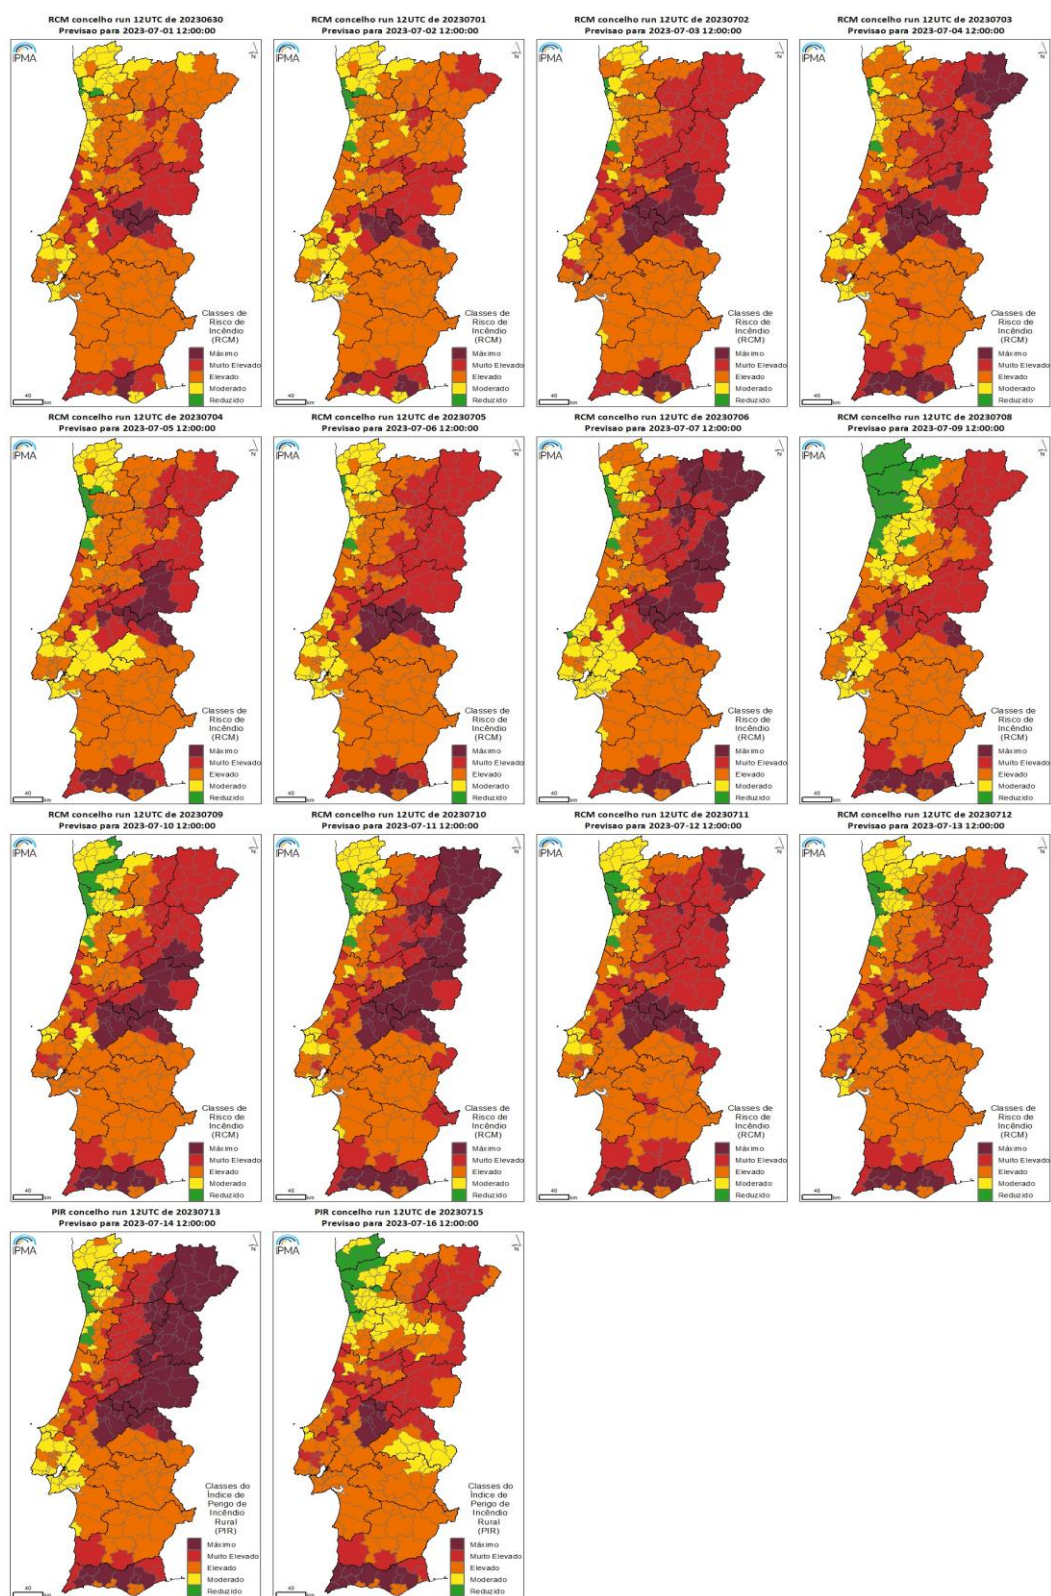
RCM concelho run 12UTC de 20230630
Previsao para 2023-07-01 12:00:00

IPMA

N

Classes de Risco de Incêndio (RCM)
Máximo
Muito Elevado
Elevado
Moderado
Reduzido

40 km

RCM concelho run 12UTC de 20230701
Previsao para 2023-07-02 12:00:00

IPMA

N

Classes de Risco de Incêndio (RCM)
Máximo
Muito Elevado
Elevado
Moderado
Reduzido

40 km

RCM concelho run 12UTC de 20230702
Previsao para 2023-07-03 12:00:00

IPMA

N

Classes de Risco de Incêndio (RCM)
Máximo
Muito Elevado
Elevado
Moderado
Reduzido

40 km

RCM concelho run 12UTC de 20230703
Previsao para 2023-07-04 12:00:00

IPMA

N

Classes de Risco de Incêndio (RCM)
Máximo
Muito Elevado
Elevado
Moderado
Reduzido

40 km

RCM concelho run 12UTC de 20230704
Previsao para 2023-07-05 12:00:00

IPMA

N

Classes de Risco de Incêndio (RCM)
Máximo
Muito Elevado
Elevado
Moderado
Reduzido

40 km

RCM concelho run 12UTC de 20230705
Previsao para 2023-07-06 12:00:00

IPMA

N

Classes de Risco de Incêndio (RCM)
Máximo
Muito Elevado
Elevado
Moderado
Reduzido

40 km

RCM concelho run 12UTC de 20230706
Previsao para 2023-07-07 12:00:00

IPMA

N

Classes de Risco de Incêndio (RCM)
Máximo
Muito Elevado
Elevado
Moderado
Reduzido

40 km

RCM concelho run 12UTC de 20230708
Previsao para 2023-07-09 12:00:00

IPMA

N

Classes de Risco de Incêndio (RCM)
Máximo
Muito Elevado
Elevado
Moderado
Reduzido

40 km

RCM concelho run 12UTC de 20230709
Previsao para 2023-07-10 12:00:00

IPMA

N

Classes de Risco de Incêndio (RCM)
Máximo
Muito Elevado
Elevado
Moderado
Reduzido

40 km

RCM concelho run 12UTC de 20230710
Previsao para 2023-07-11 12:00:00

IPMA

N

Classes de Risco de Incêndio (RCM)
Máximo
Muito Elevado
Elevado
Moderado
Reduzido

40 km

RCM concelho run 12UTC de 20230711
Previsao para 2023-07-12 12:00:00

IPMA

N

Classes de Risco de Incêndio (RCM)
Máximo
Muito Elevado
Elevado
Moderado
Reduzido

40 km

RCM concelho run 12UTC de 20230712
Previsao para 2023-07-13 12:00:00

IPMA

N

Classes de Risco de Incêndio (RCM)
Máximo
Muito Elevado
Elevado
Moderado
Reduzido

40 km

PIR concelho run 12UTC de 20230713
Previsao para 2023-07-14 12:00:00

IPMA

N

Classes do Índice de Perigo de Incêndio Rural (PIR)
Máximo
Muito Elevado
Elevado
Moderado
Reduzido

40 km

PIR concelho run 12UTC de 20230715
Previsao para 2023-07-16 12:00:00

IPMA

N

Classes do Índice de Perigo de Incêndio Rural (PIR)
Máximo
Muito Elevado
Elevado
Moderado
Reduzido

40 km